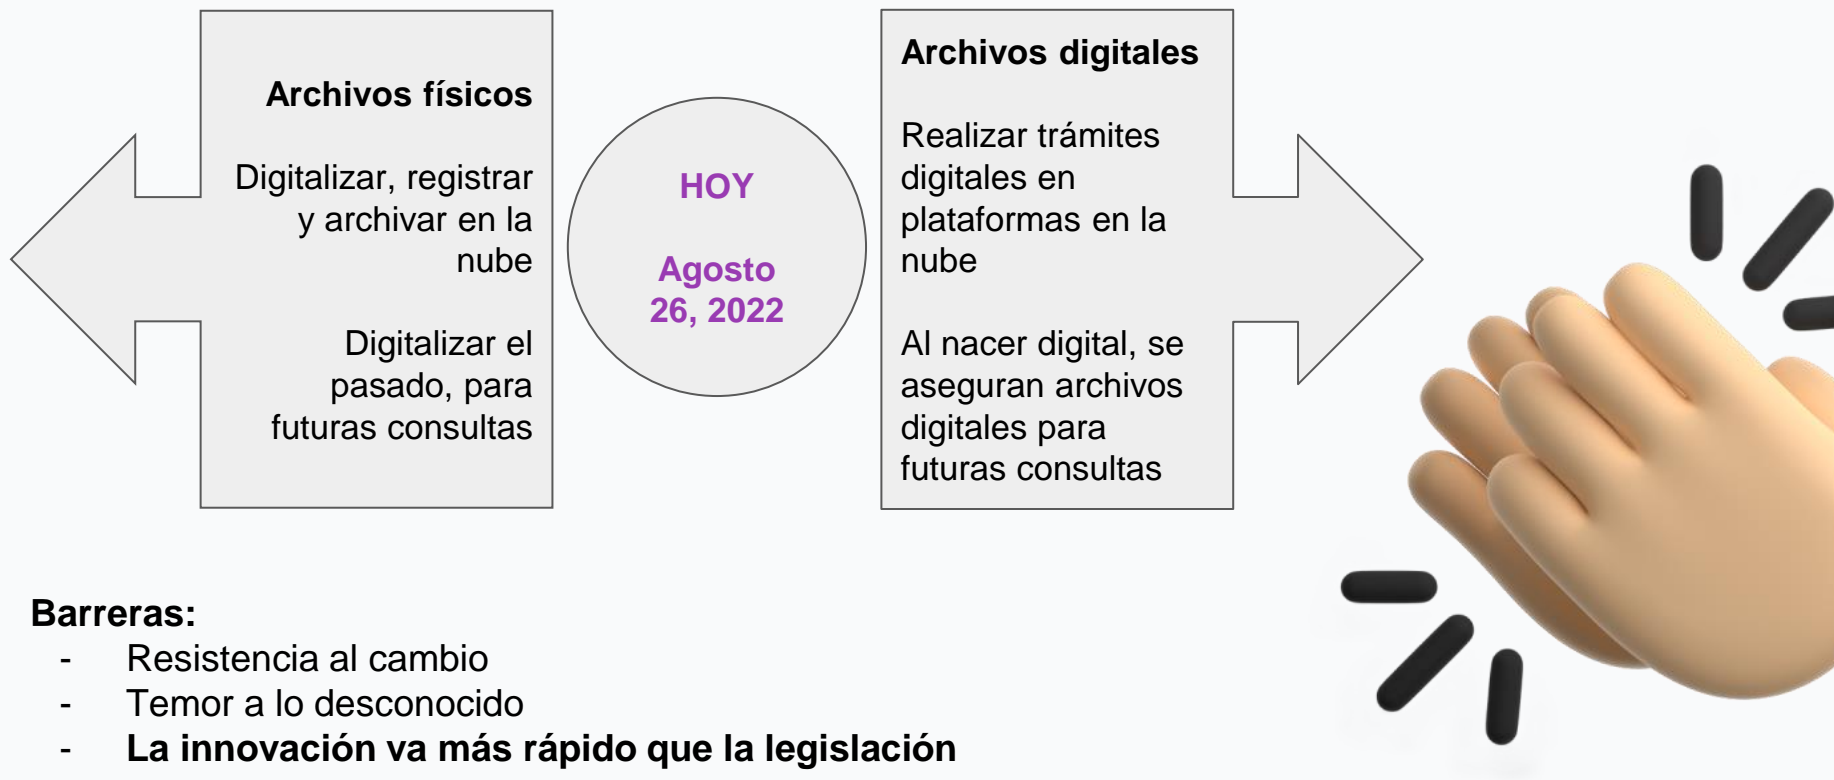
**Archivos físicos**

Digitalizar, registrar y archivar en la nube

Digitalizar el pasado, para futuras consultas

HOY

Agosto 26, 2022

**Archivos digitales**

Realizar trámites digitales en plataformas en la nube

Al nacer digital, se aseguran archivos digitales para futuras consultas

**Barreras:**
- Resistencia al cambio
- Temor a lo desconocido
- **La innovación va más rápido que la legislación**